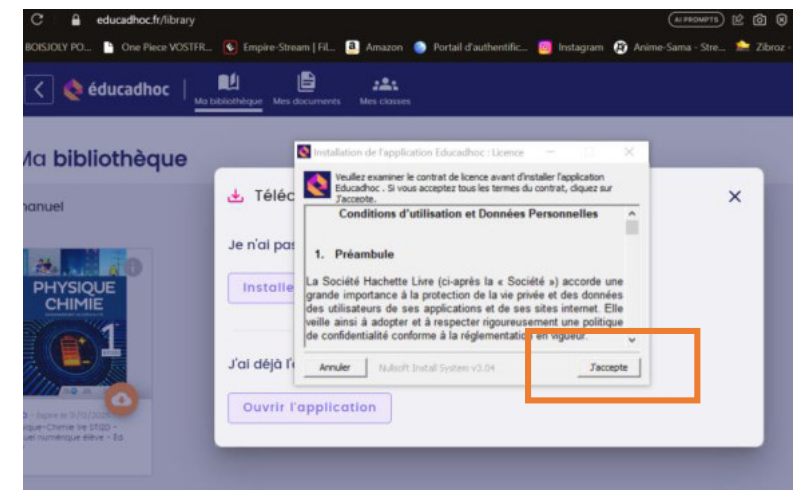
educadhoc.fr/library

AI PROMPTS

BOISJOLY PO... One Piece VOSTFR... Empire-Stream | Fil... Amazon Portail d'authentific... Instagram Anime-Sama - Stre... Zibroz

éducadhoc Ma bibliothèque Mes documents Mes classes

Ma bibliothèque

manuel

PHYSIQUE CHIMIE 1

Téléc

Je n'ai pas

Installe

J'ai déjà l'

Ouvrir l'application

Installation de l'application Educadhoc : Licence

Veuillez examiner le contrat de licence avant d'installer l'application Educadhoc . Si vous acceptez tous les termes du contrat, cliquez sur J'accepte.

Conditions d'utilisation et Données Personnelles

1. Préambule

La Société Hachette Livre (ci-après la « Société ») accorde une grande importance à la protection de la vie privée et des données des utilisateurs de ses applications et de ses sites internet. Elle veille ainsi à adopter et à respecter rigoureusement une politique de confidentialité conforme à la réglementation en vigueur.

Annuler Nullsoft Install System v3.04 J'accepte